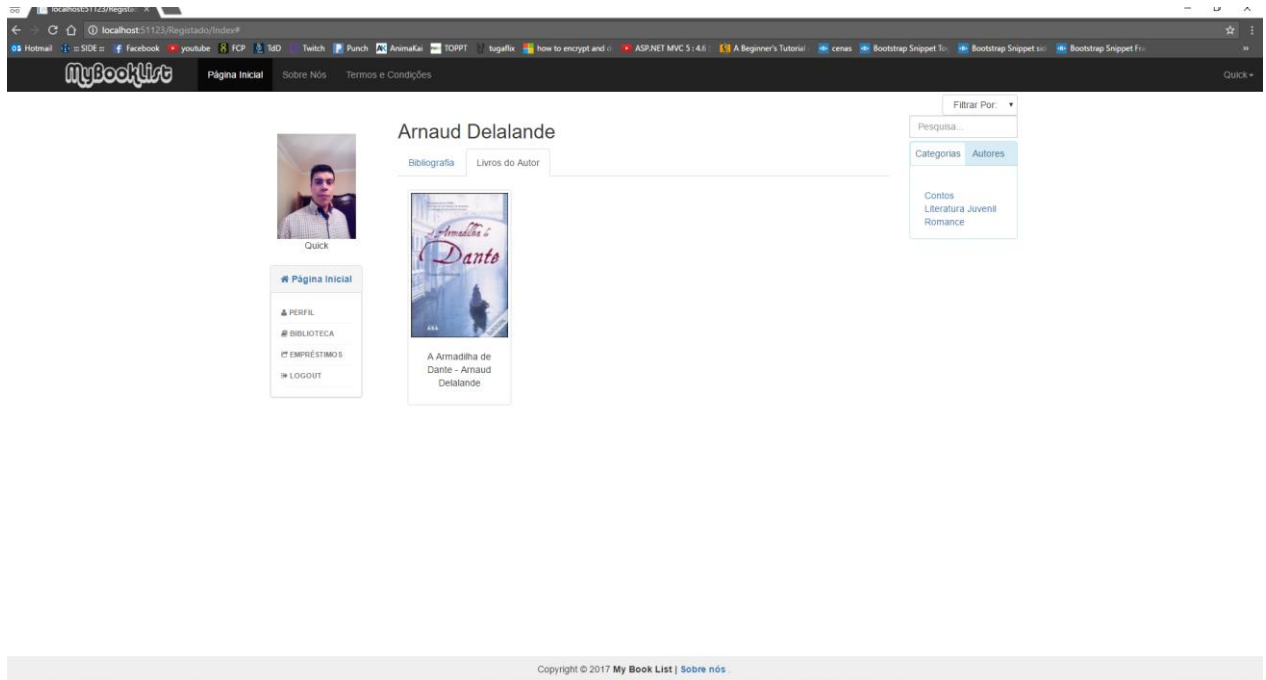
localhost:51123/Registo ×

localhost:51123/Registado/Index#

Hotmail :: SIDE :: Facebook youtube FCP TdD Twitch Punch AnimaKai TOPPT tugaflix how to encrypt and ASP.NET MVC 5 | 4.6 A Beginner's Tutorial cenas Bootstrap Snippet To Bootstrap Snippet sid Bootstrap Snippet Fr

MyBookList Página Inicial Sobre Nós Termos e Condições Quick

Filtrar Por:

Pesquisa...

Categorias Autores

Contos
Literatura Juvenil
Romance

Quick

Página Inicial

PERFIL
BIBLIOTECA
EMPRÉSTIMOS
LOGOUT

Arnaud Delalande

Bibliografia Livros do Autor

A Armadilha de Dante

A Armadilha de Dante - Arnaud Delalande

Copyright © 2017 My Book List | Sobre nós .